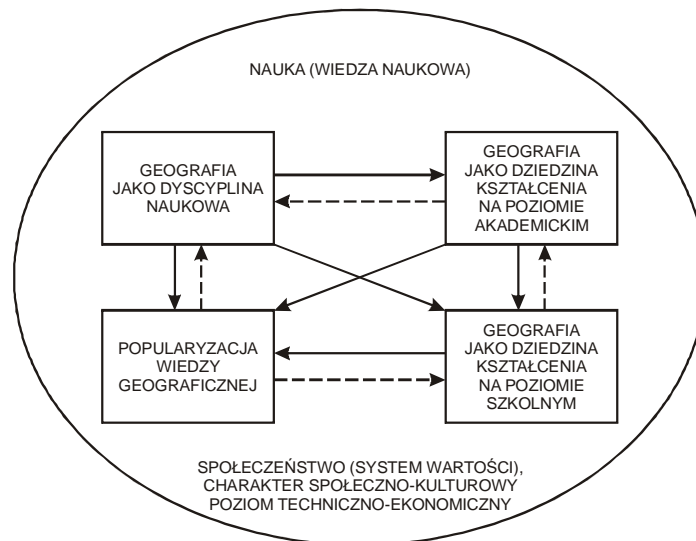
NAUKA (WIEDZA NAUKOWA)

GEOGRAFIA JAKO DYSCYPLINA NAUKOWA

GEOGRAFIA JAKO DZIEDZINA KSZTAŁCENIA NA POZIOMIE AKADEMICKIM

POPULARYZACJA WIEDZY GEOGRAFICZNEJ

GEOGRAFIA JAKO DZIEDZINA KSZTAŁCENIA NA POZIOMIE SZKOLNYM

SPOŁECZEŃSTWO (SYSTEM WARTOŚCI), CHARAKTER SPOŁECZNO-KULTUROWY POZIOM TECHNICZNO-EKONOMICZNY